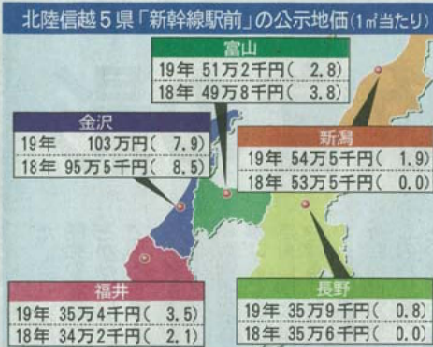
北陸信越５県「新幹線駅前」の公示地価（1㎡当たり）

富山
19年 51万2千円（ 2.8）
18年 49万8千円（ 3.8）

金沢
19年 103万円（ 7.9）
18年 95万5千円（ 8.5）

新潟
19年 54万5千円（ 1.9）
18年 53万5千円（ 0.0）

福井
19年 35万4千円（ 3.5）
18年 34万2千円（ 2.1）

長野
19年 35万9千円（ 0.8）
18年 35万6千円（ 0.0）